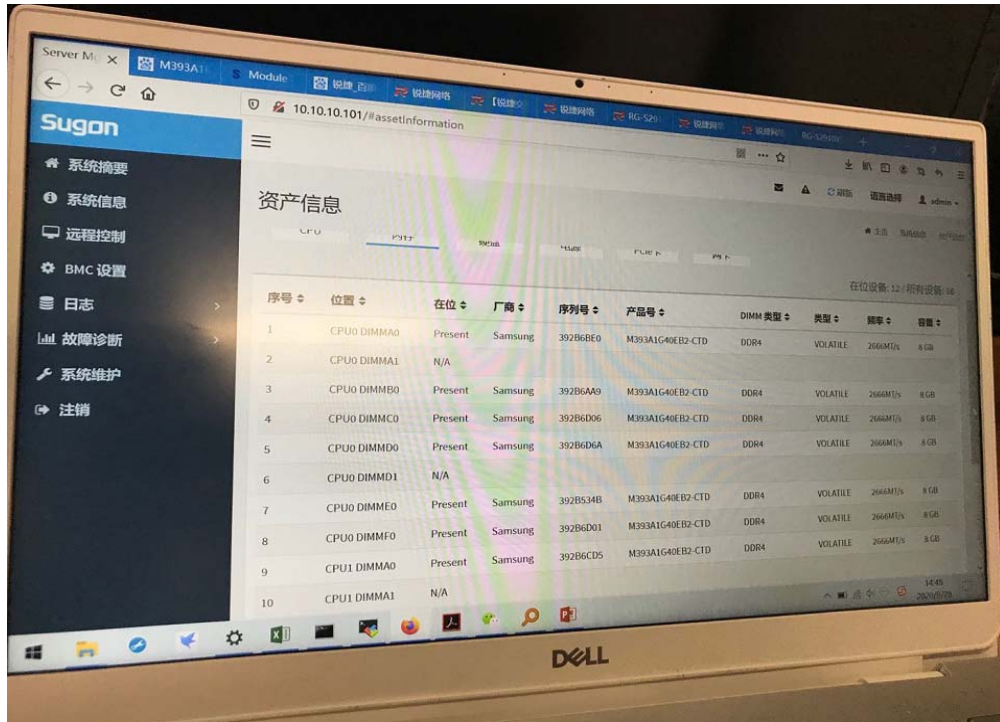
Server Mo ×   M393A1   Module   锐捷_百   锐捷网络   【锐捷   锐捷网络   RG-S20   锐捷网络   锐捷网   RG-S2910

10.10.10.101/#assetInformation

Sugon

系统摘要
系统信息
远程控制
BMC 设置
日志
故障诊断
系统维护
注销

资产信息

CPU   内存   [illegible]   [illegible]   PCIE卡   网卡

刷新   语言选择   admin

在位设备: 12 / 所有设备: 16

| 序号 | 位置 | 在位 | 厂商 | 序列号 | 产品号 | DIMM 类型 | 类型 | 频率 | 容量 |
|---|---|---|---|---|---|---|---|---|---|
| 1 | CPU0 DIMMA0 | Present | Samsung | 392B6BE0 | M393A1G40EB2-CTD | DDR4 | VOLATILE | 2666MT/s | 8 GB |
| 2 | CPU0 DIMMA1 | N/A | | | | | | | |
| 3 | CPU0 DIMMB0 | Present | Samsung | 392B6AA9 | M393A1G40EB2-CTD | DDR4 | VOLATILE | 2666MT/s | 8 GB |
| 4 | CPU0 DIMMC0 | Present | Samsung | 392B6D06 | M393A1G40EB2-CTD | DDR4 | VOLATILE | 2666MT/s | 8 GB |
| 5 | CPU0 DIMMD0 | Present | Samsung | 392B6D6A | M393A1G40EB2-CTD | DDR4 | VOLATILE | 2666MT/s | 8 GB |
| 6 | CPU0 DIMMD1 | N/A | | | | | | | |
| 7 | CPU0 DIMME0 | Present | Samsung | 392B534B | M393A1G40EB2-CTD | DDR4 | VOLATILE | 2666MT/s | 8 GB |
| 8 | CPU0 DIMMF0 | Present | Samsung | 392B6D01 | M393A1G40EB2-CTD | DDR4 | VOLATILE | 2666MT/s | 8 GB |
| 9 | CPU1 DIMMA0 | Present | Samsung | 392B6CD5 | M393A1G40EB2-CTD | DDR4 | VOLATILE | 2666MT/s | 8 GB |
| 10 | CPU1 DIMMA1 | N/A | | | | | | | |

14:45
2020/1/29

DELL